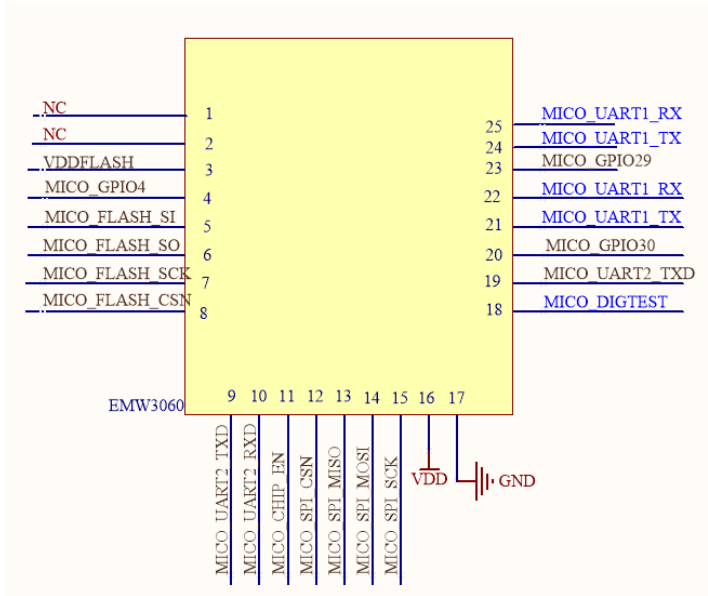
NC 1
NC 2
VDDFLASH 3
MICO_GPIO4 4
MICO_FLASH_SI 5
MICO_FLASH_SO 6
MICO_FLASH_SCK 7
MICO_FLASH_CSN 8

25 MICO_UART1_RX
24 MICO_UART1_TX
23 MICO_GPIO29
22 MICO_UART1_RX
21 MICO_UART1_TX
20 MICO_GPIO30
19 MICO_UART2_TXD
18 MICO_DIGTEST

EMW3060

9 MICO_UART2_TXD
10 MICO_UART2_RXD
11 MICO_CHIP_EN
12 MICO_SPI_CSN
13 MICO_SPI_MISO
14 MICO_SPI_MOSI
15 MICO_SPI_SCK
16 VDD
17 GND